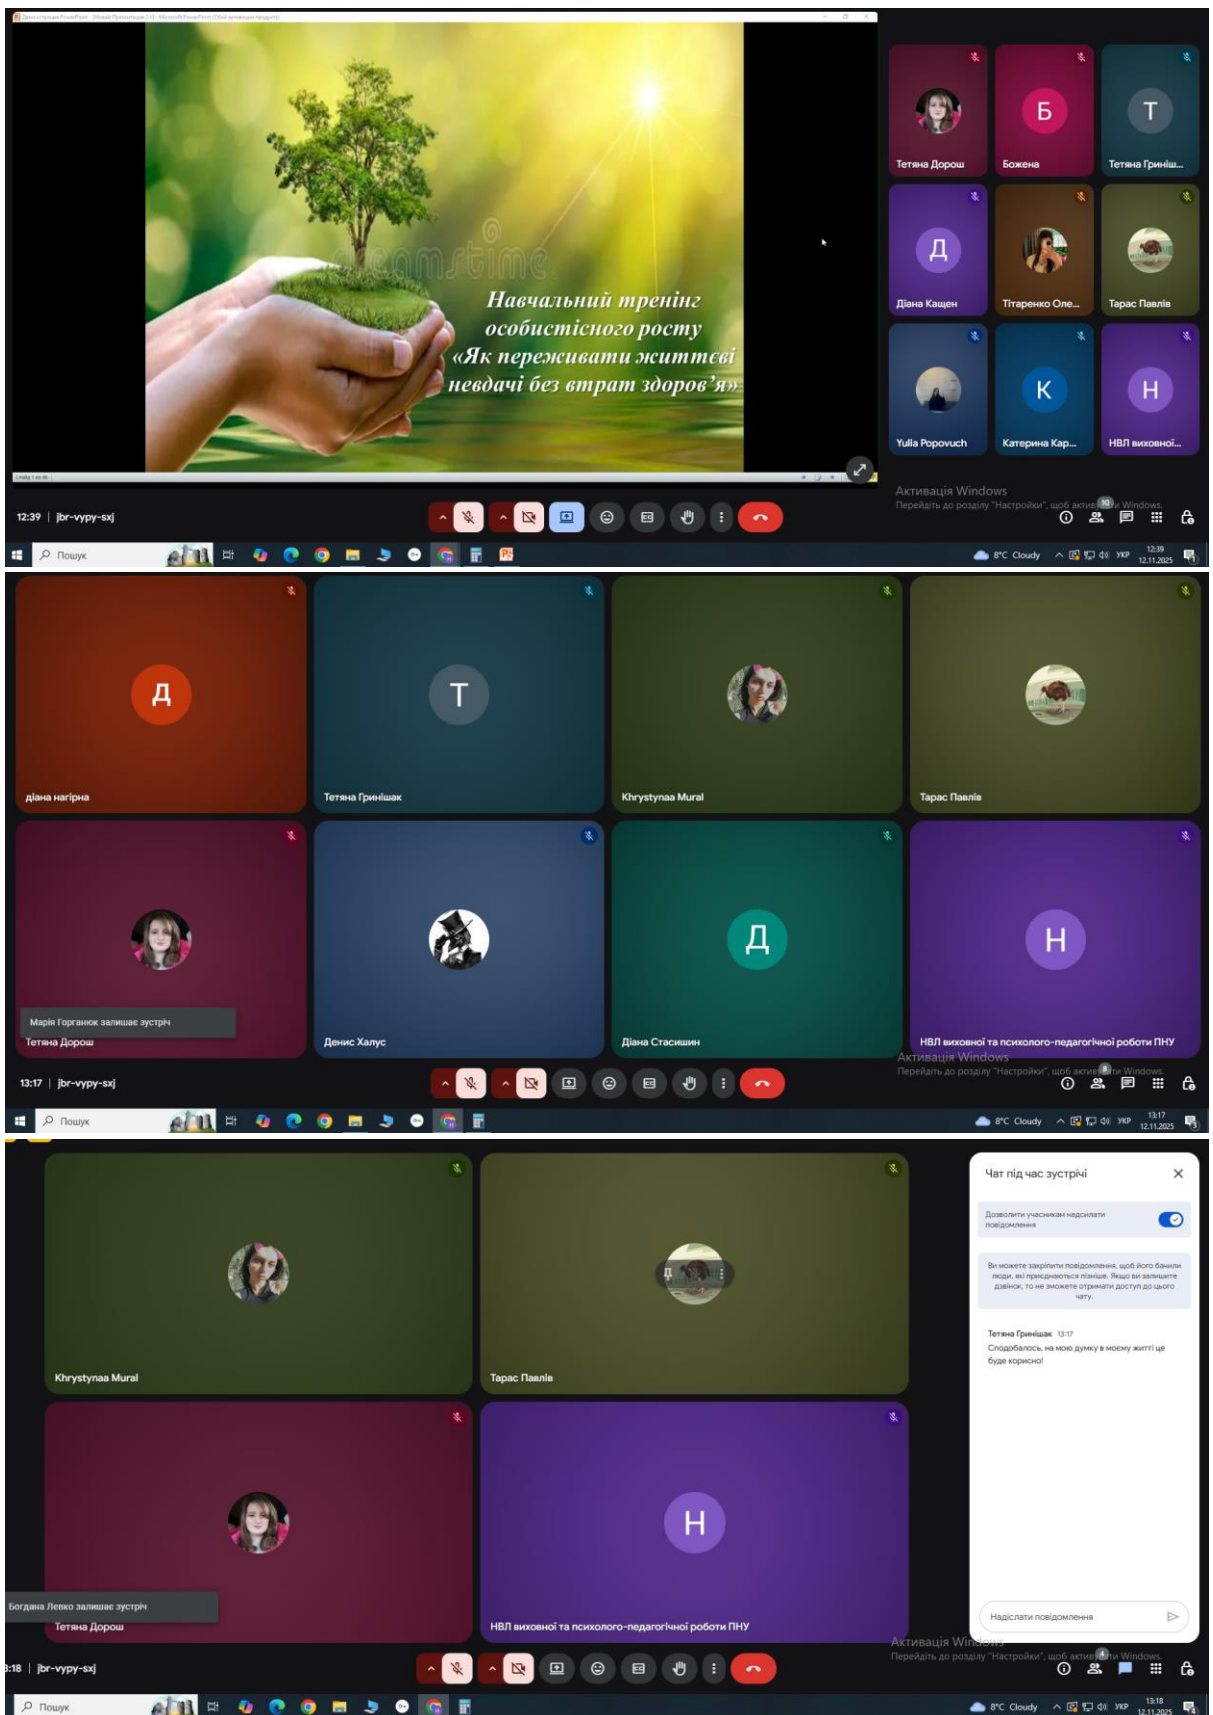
Навчальний тренінг особистісного росту «Як переживати життєві невдачі без втрат здоров'я»

Тетяна Дорош
Божена
Тетяна Гриніш...
Діана Кащен
Тітаренко Оле...
Тарас Павлів
Yulia Popovuch
Катерина Кар...
НВЛ виховної...

Активація Windows
Перейдіть до розділу "Настройки", щоб активувати Windows.

12:39 | jbr-vypy-sxj

Пошук
8°C Cloudy УКР 12:39 12.11.2025

діана нагірна
Тетяна Гринішак
Khrystynaa Mural
Тарас Павлів
Марія Горганюк залишає зустріч
Тетяна Дорош
Денис Халус
Діана Стасишин
НВЛ виховної та психолого-педагогічної роботи ПНУ

Активація Windows
Перейдіть до розділу "Настройки", щоб активувати Windows.

13:17 | jbr-vypy-sxj

Пошук
8°C Cloudy УКР 13:17 12.11.2025

Khrystynaa Mural
Тарас Павлів
Богдана Левко залишає зустріч
Тетяна Дорош
НВЛ виховної та психолого-педагогічної роботи ПНУ

Чат під час зустрічі
Дозволити учасникам надсилати повідомлення
Ви можете закріпити повідомлення, щоб його бачили люди, які приєднаються пізніше. Якщо ви залишите дзвінок, то не зможете отримати доступ до цього чату.
Тетяна Гринішак 13:17
Сподобалось, на мою думку в моєму житті це буде корисно!
Надіслати повідомлення

Активація Windows
Перейдіть до розділу "Настройки", щоб активувати Windows.

3:18 | jbr-vypy-sxj

Пошук
8°C Cloudy УКР 13:18 12.11.2025